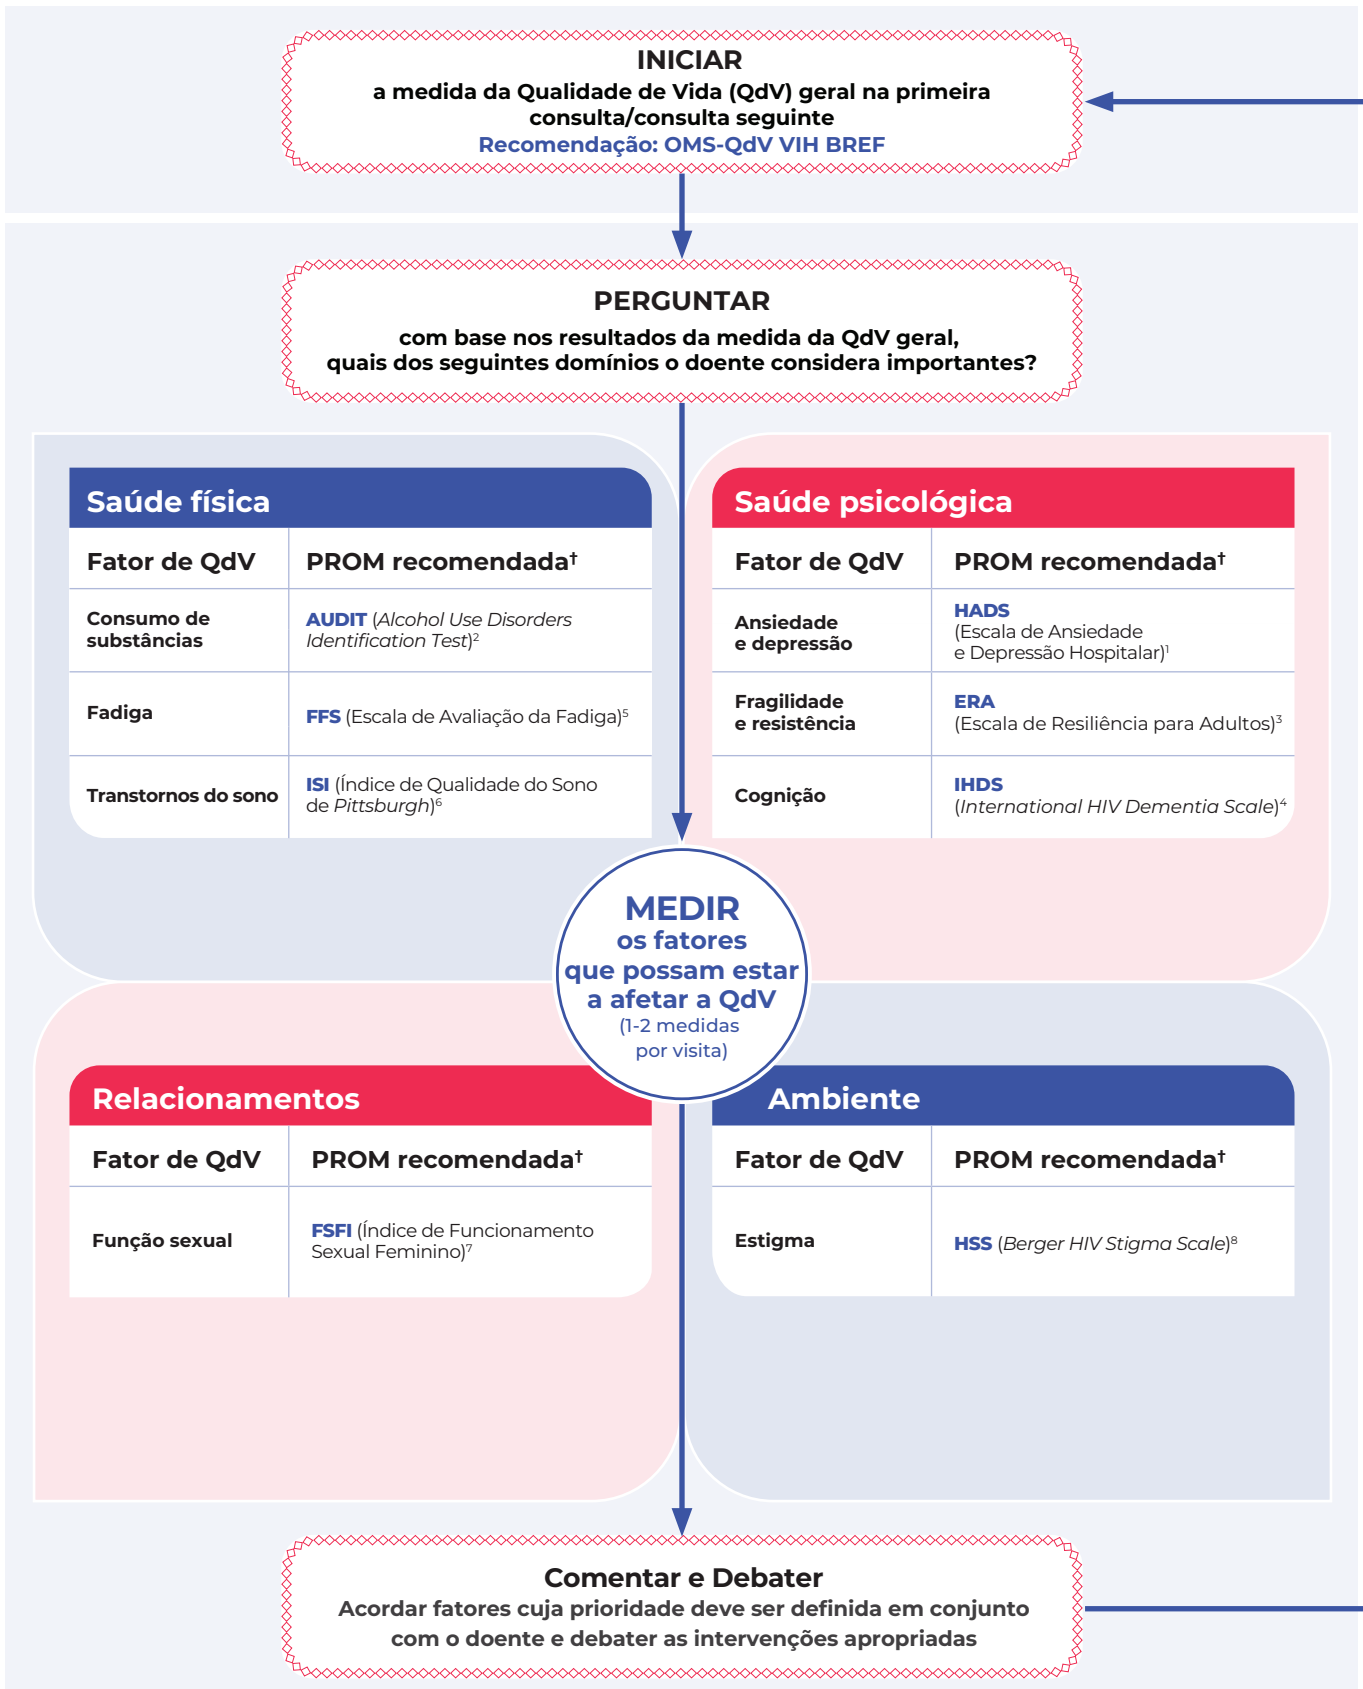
INICIAR
a medida da Qualidade de Vida (QdV) geral na primeira consulta/consulta seguinte
Recomendação: OMS-QdV VIH BREF

PERGUNTAR
com base nos resultados da medida da QdV geral, quais dos seguintes domínios o doente considera importantes?

Saúde física

| Fator de QdV | PROM recomendada† |
|---|---|
| Consumo de substâncias | AUDIT (Alcohol Use Disorders Identification Test)$^2$ |
| Fadiga | FFS (Escala de Avaliação da Fadiga)$^5$ |
| Transtornos do sono | ISI (Índice de Qualidade do Sono de Pittsburgh)$^6$ |

Saúde psicológica

| Fator de QdV | PROM recomendada† |
|---|---|
| Ansiedade e depressão | HADS (Escala de Ansiedade e Depressão Hospitalar)$^1$ |
| Fragilidade e resistência | ERA (Escala de Resiliência para Adultos)$^3$ |
| Cognição | IHDS (International HIV Dementia Scale)$^4$ |

MEDIR
os fatores que possam estar a afetar a QdV
(1-2 medidas por visita)

Relacionamentos

| Fator de QdV | PROM recomendada† |
|---|---|
| Função sexual | FSFI (Índice de Funcionamento Sexual Feminino)$^7$ |

Ambiente

| Fator de QdV | PROM recomendada† |
|---|---|
| Estigma | HSS (Berger HIV Stigma Scale)$^8$ |

Comentar e Debater
Acordar fatores cuja prioridade deve ser definida em conjunto com o doente e debater as intervenções apropriadas